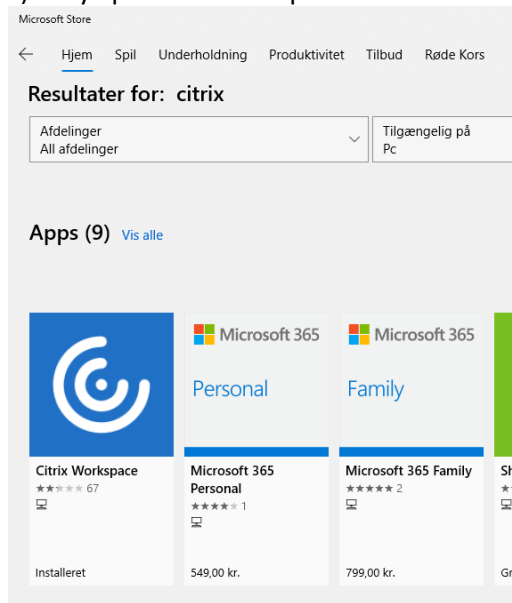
Microsoft Store

Hjem Spil Underholdning Produktivitet Tilbud Røde Kors

Resultater for: citrix

Afdelinger
All afdelinger

Tilgængelig på
Pc

Apps (9) Vis alle

Citrix Workspace
★★★★★ 67

Installeret

Microsoft 365
Personal

Microsoft 365 Personal
★★★★★ 1

549,00 kr.

Microsoft 365
Family

Microsoft 365 Family
★★★★★ 2

799,00 kr.

Sh
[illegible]

Gr